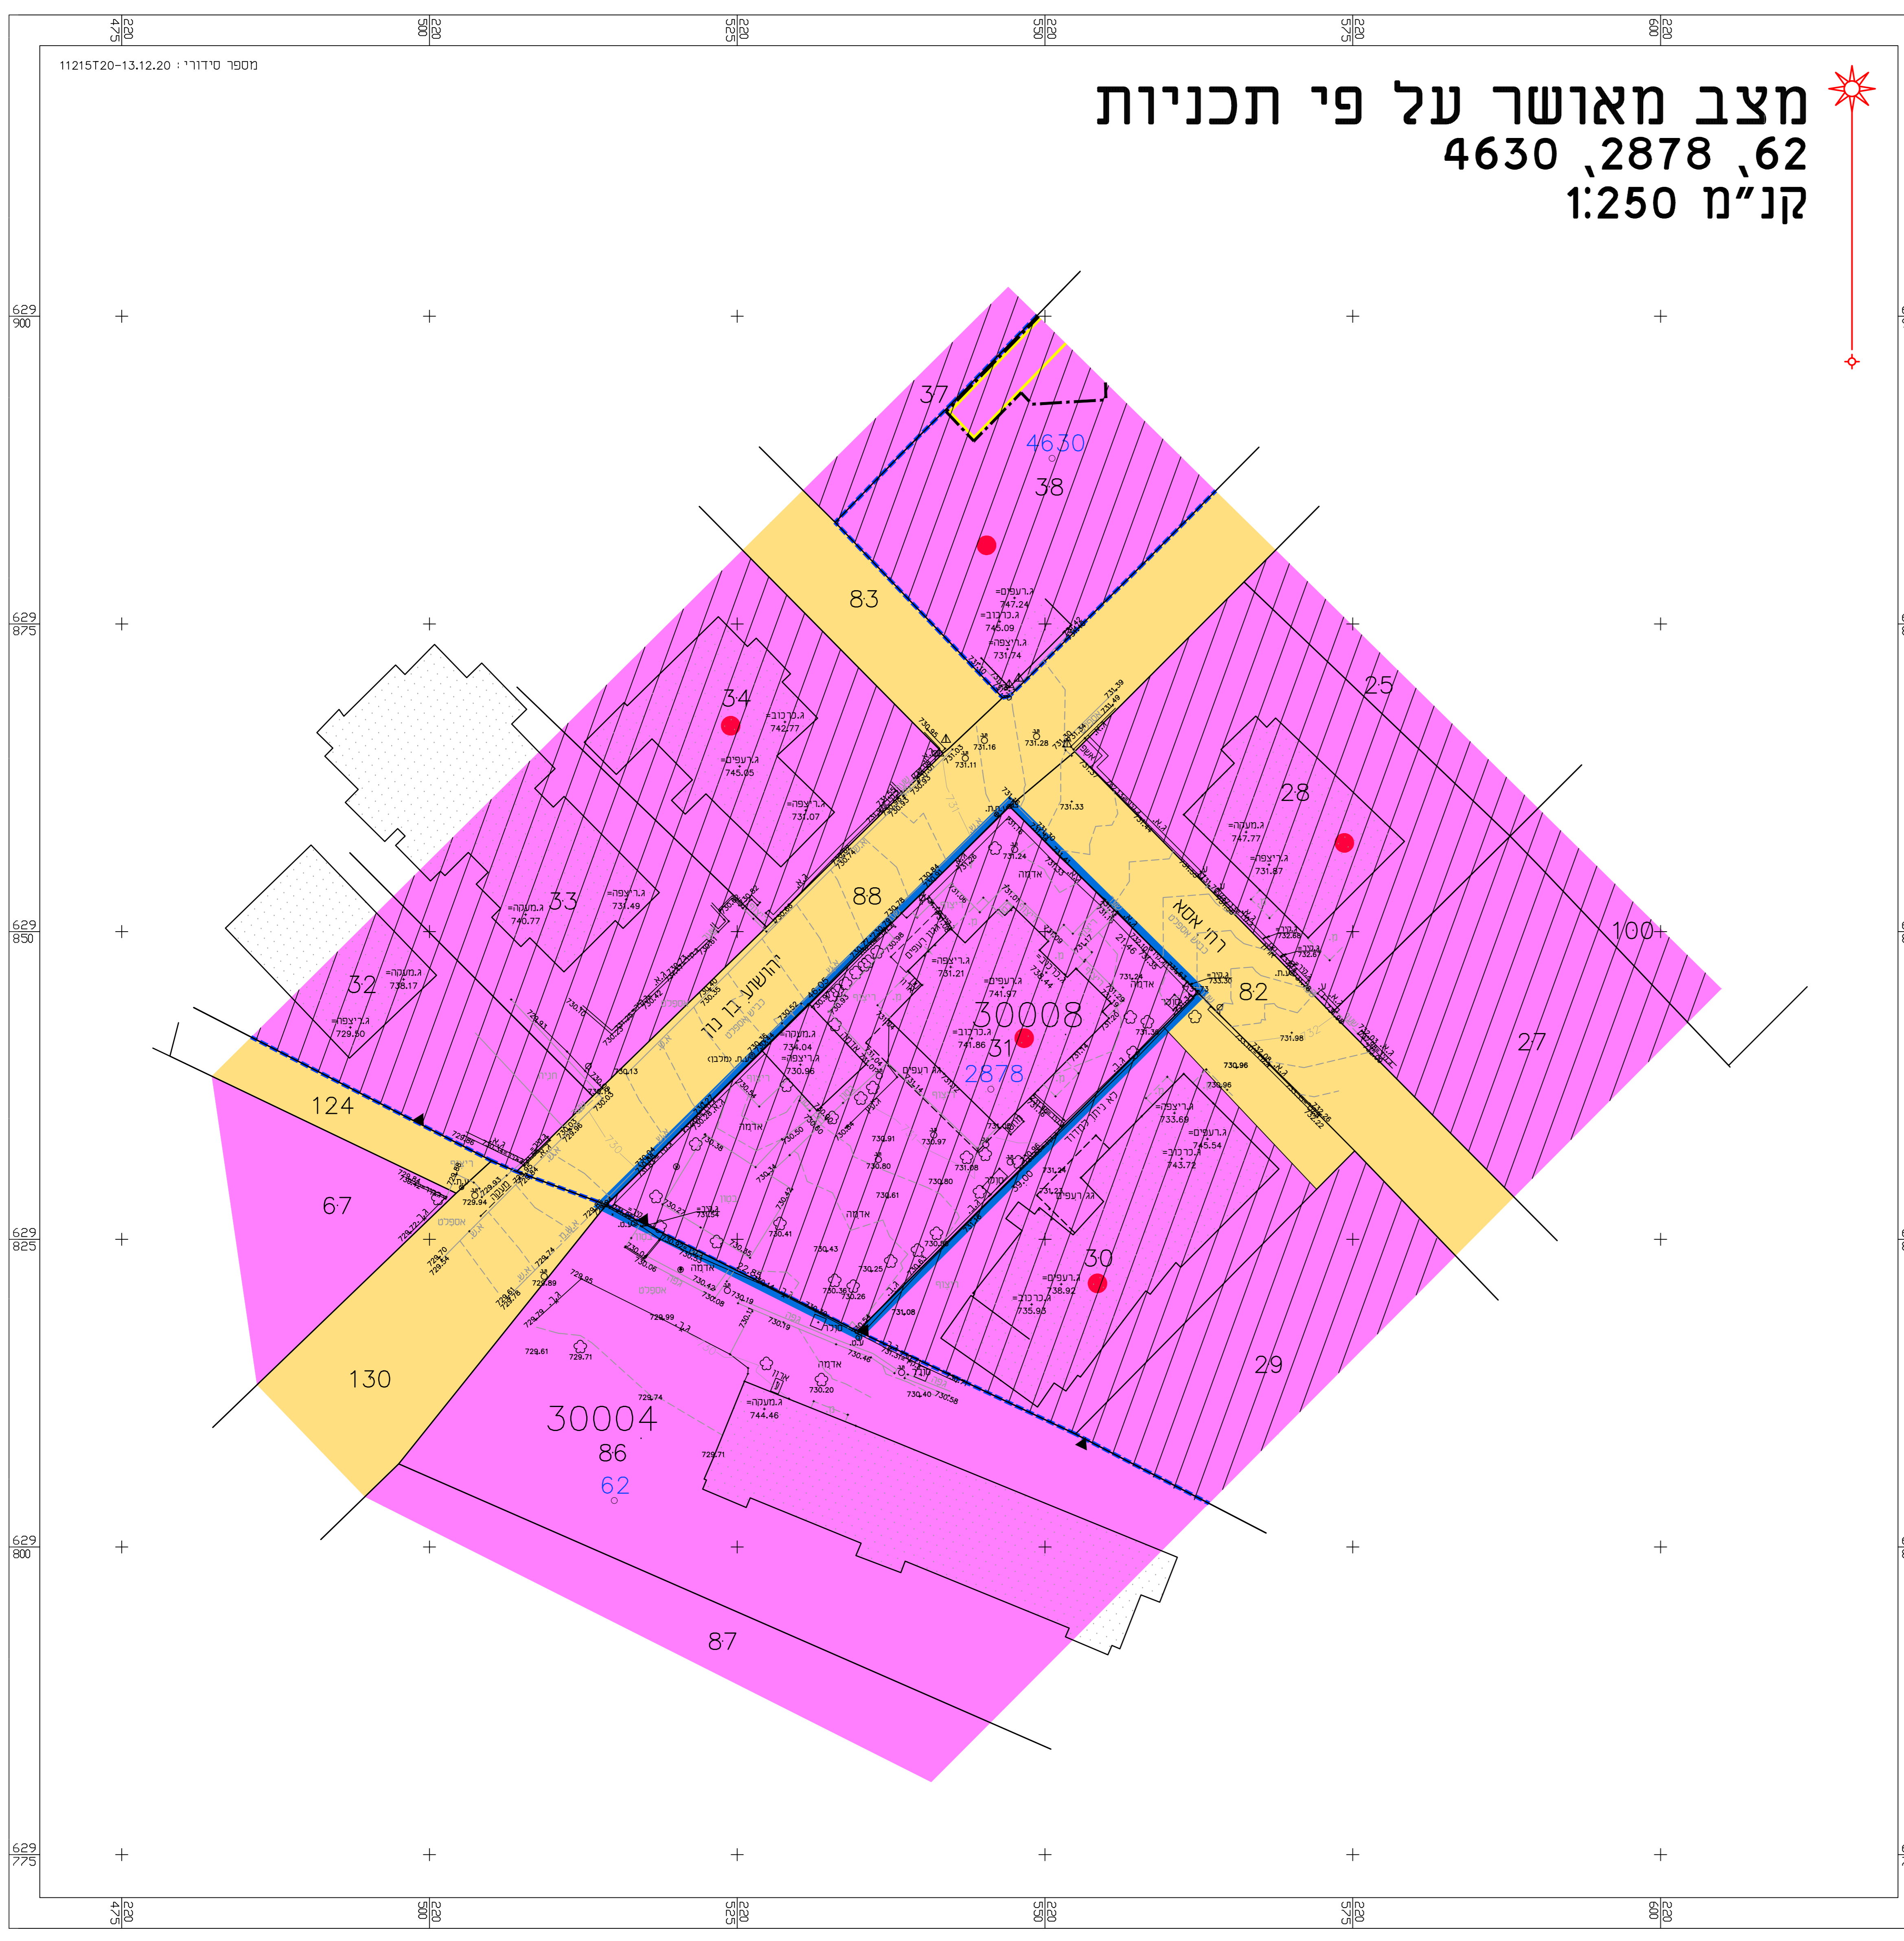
220 475
220 500
220 525
220 550
220 575
220 600

מספר סידורי : 11215T20-13.12.20

מצב מאושר על פי תכניות
4630 ,2878 ,62
קנ"מ 1:250

629 900
629 875
629 850
629 825
629 800
629 775

37
4630
38
83
25
34
28
33
88
100
32
רח' אסא
82
יהושע בן נון
30008
31
2878
27
124
67
30
130
29
30004
86
62
87

ג.רעפים= 747.24
ג.כרכוב= 745.09
ג.ריצפה= 731.74
ג.כרכוב= 742.77
ג.רעפים= 745.05
ג.ריצפה= 731.07
ג.מעקה= 747.77
ג.ריצפה= 731.87
ג.מעקה= 740.77
ג.ריצפה= 731.49
ג.מעקה= 738.17
ג.ריצפה= 729.50
ג.רעפים= 741.97
ג.כרכוב= 741.86
ג.ריצפה= 731.21
ג.מעקה= 734.04
ג.ריצפה= 730.96
ג.ריצפה= 733.69
ג.רעפים= 745.54
ג.כרכוב= 743.72
ג.רעפים= 738.92
ג.כרכוב= 735.93
ג.מעקה= 744.46
אדמה
אספלט